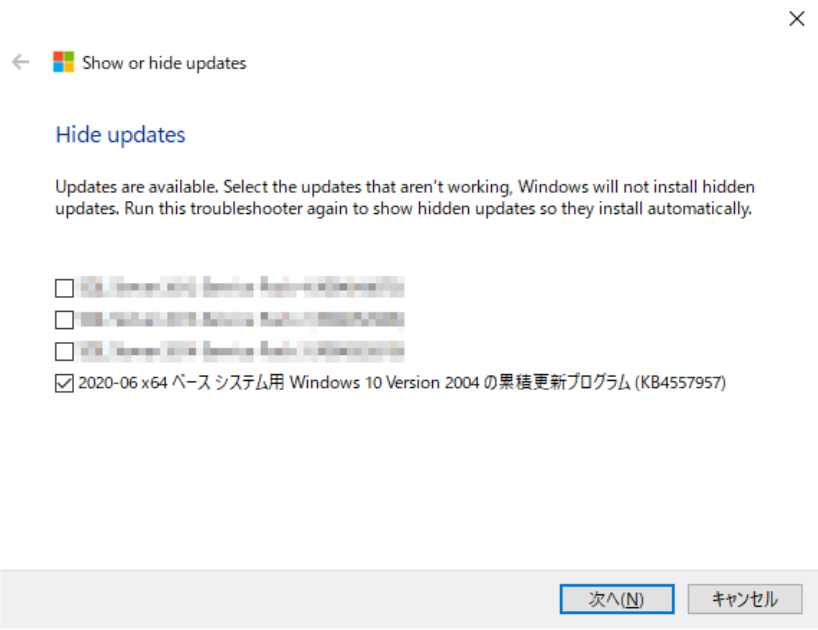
Show or hide updates

Hide updates

Updates are available. Select the updates that aren't working, Windows will not install hidden updates. Run this troubleshooter again to show hidden updates so they install automatically.

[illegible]
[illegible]
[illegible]
2020-06 x64 ベース システム用 Windows 10 Version 2004 の累積更新プログラム (KB4557957)

次へ(N)
キャンセル